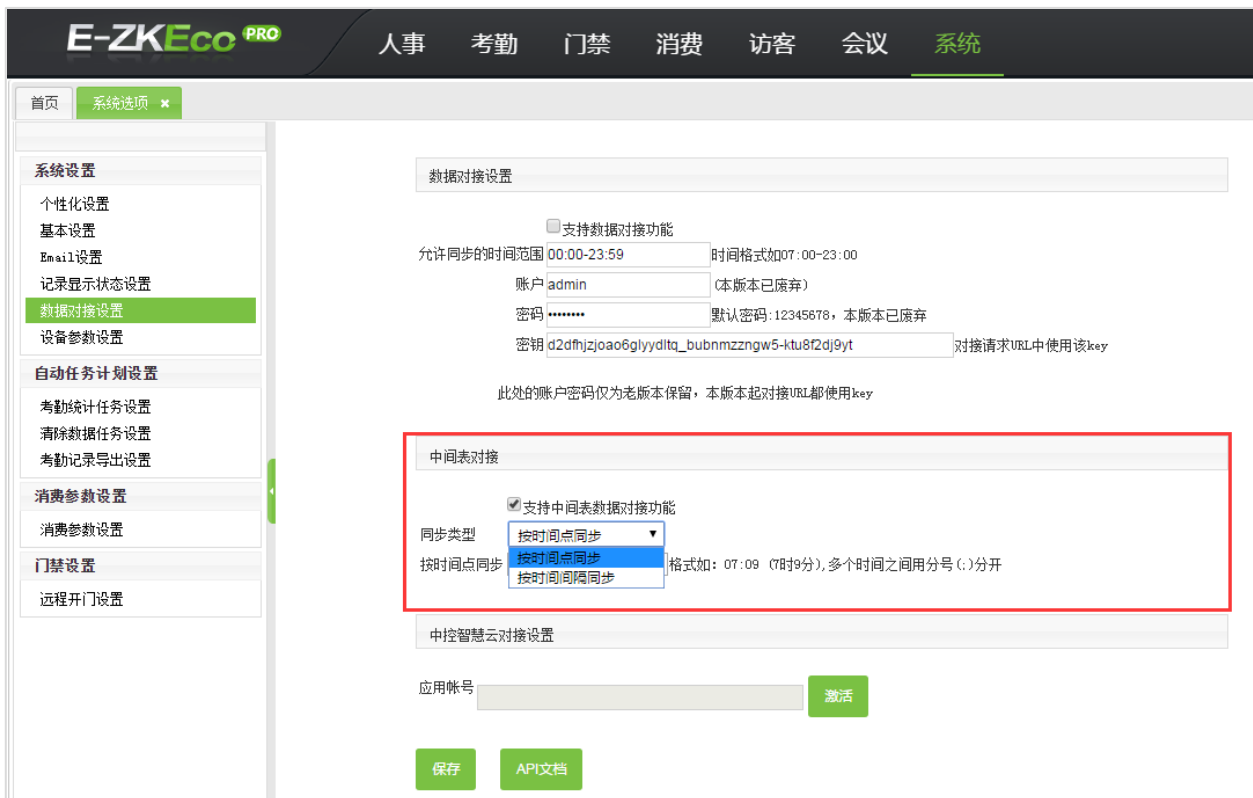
E-ZKEco PRO

人事 考勤 门禁 消费 访客 会议 系统

首页 系统选项 ×

系统设置
个性化设置
基本设置
Email设置
记录显示状态设置
数据对接设置
设备参数设置

自动任务计划设置
考勤统计任务设置
清除数据任务设置
考勤记录导出设置

消费参数设置
消费参数设置

门禁设置
远程开门设置

数据对接设置

支持数据对接功能
允许同步的时间范围 00:00-23:59 时间格式如07:00-23:00
账户 admin (本版本已废弃)
密码 •••••••• 默认密码:12345678，本版本已废弃
密钥 d2dfhjzjoao6glyydltq_bubnmzzngw5-ktu8f2dj9yt 对接请求URL中使用该key

此处的账户密码仅为老版本保留，本版本起对接URL都使用key

中间表对接

支持中间表数据对接功能
同步类型 按时间点同步
按时间点同步 按时间点同步
按时间间隔同步
格式如: 07:09 (7时9分),多个时间之间用分号(;)分开

中控智慧云对接设置

应用帐号 激活

保存 API文档